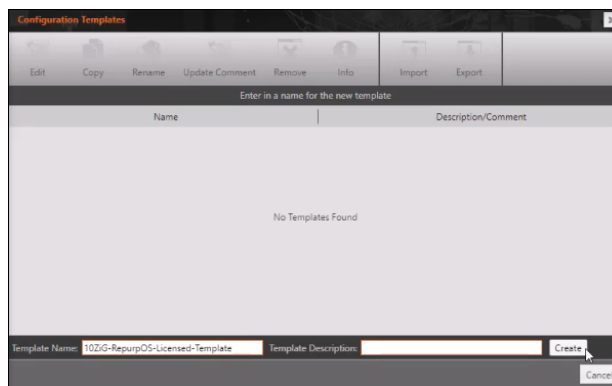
Configuration Templates

Edit Copy Rename Update Comment Remove Info Import Export

Enter in a name for the new template

| Name | Description/Comment |
|---|---|

No Templates Found

Template Name: 10ZiG-RepurpOS-Licensed-Template Template Description: Create

Cancel